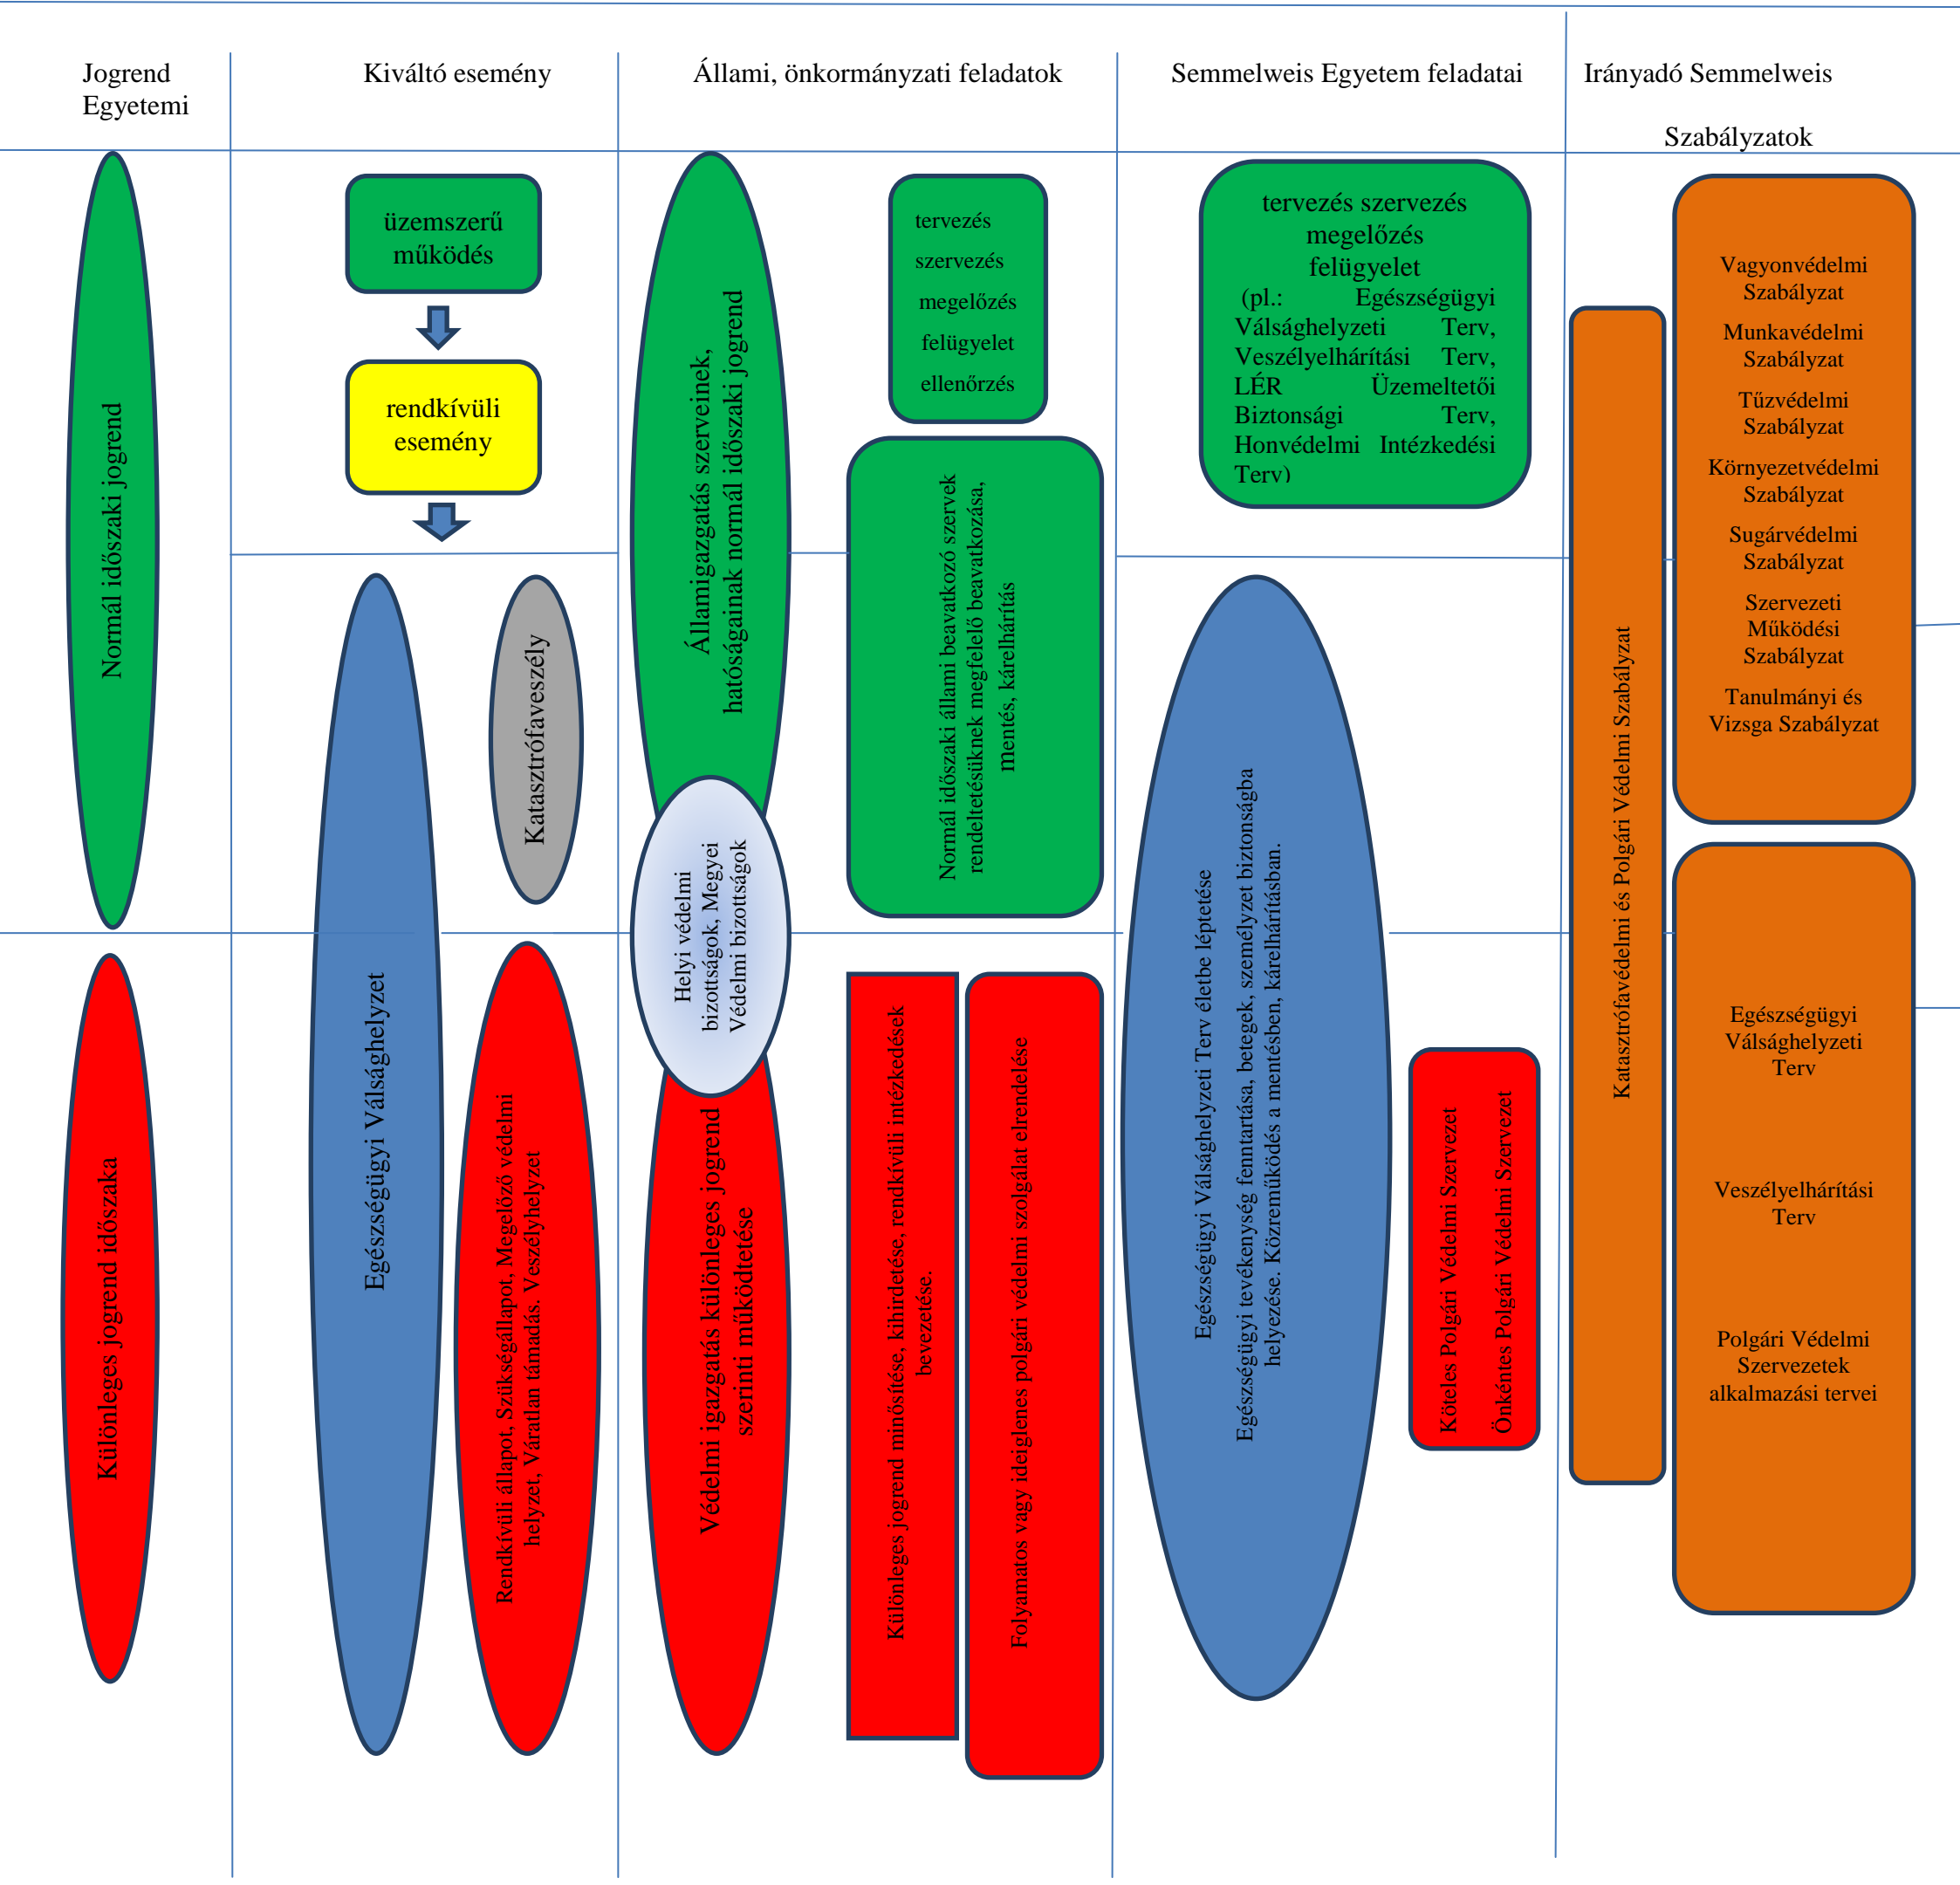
Jogrend Egyetemi

Kiváltó esemény

Állami, önkormányzati feladatok

Semmelweis Egyetem feladatai

Irányadó Semmelweis Szabályzatok

Normál időszaki jogrend

üzemszerű működés

rendkívüli esemény

Államigazgatás szerveinek, hatóságainak normál időszaki jogrend

tervezés szervezés megelőzés felügyelet ellenőrzés

tervezés szervezés megelőzés felügyelet (pl.: Egészségügyi Válsághelyzeti Terv, Veszélyelhárítási Terv, LÉR Üzemeltetői Biztonsági Terv, Honvédelmi Intézkedési Terv)

Vagyonvédelmi Szabályzat

Munkavédelmi Szabályzat

Tűzvédelmi Szabályzat

Környezetvédelmi Szabályzat

Sugárvédelmi Szabályzat

Szervezeti Működési Szabályzat

Tanulmányi és Vizsga Szabályzat

Katasztrófaveszély

Normál időszaki állami beavatkozó szervek rendeltetésüknek megfelelő beavatkozása, mentés, kárelhárítás

Katasztrófavédelmi és Polgári Védelmi Szabályzat

Helyi védelmi bizottságok, Megyei Védelmi bizottságok

Egészségügyi Válsághelyzeti Terv életbe léptetése

Egészségügyi tevékenység fenntartása, betegek, személyzet biztonságba helyezése. Közreműködés a mentésben, kárelhárításban.

Különleges jogrend időszaka

Egészségügyi Válsághelyzet

Rendkívüli állapot, Szükségállapot, Megelőző védelmi helyzet, Váratlan támadás. Veszélyhelyzet

Védelmi igazgatás különleges jogrend szerinti működtetése

Különleges jogrend minősítése, kihirdetése, rendkívüli intézkedések bevezetése.

Folyamatos vagy ideiglenes polgári védelmi szolgálat elrendelése

Köteles Polgári Védelmi Szervezet

Önkéntes Polgári Védelmi Szervezet

Egészségügyi Válsághelyzeti Terv

Veszélyelhárítási Terv

Polgári Védelmi Szervezetek alkalmazási tervei